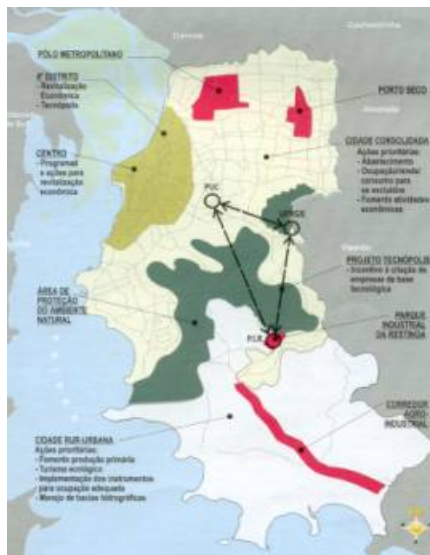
PÓLO METROPOLITANO

4º DISTRITO
- Revitalização Econômica
- Terciário

PORTO SECO

CENTRO
- Programas e ações para revitalização econômica

CIDADE CONSOLIDADA
Ações prioritárias:
- Abastecimento
- Ocupação/densificação para os excluídos
- Fomento atividades econômicas

PIC

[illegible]

PROJETO TECNÓPOLE
- Incentivo à criação de empresas de base tecnológica

ÁREA DE PROTEÇÃO DO AMBIENTE NATURAL

PIUR

PARQUE INDUSTRIAL DA RESTINGA

CORREDOR AGRO-INDUSTRIAL

CIDADE RUR-URBANA
Ações prioritárias:
- Fomento produção primária
- Turismo ecológico
- Implementação dos instrumentos para ocupação adequada
- Manejo de bacias hidrográficas